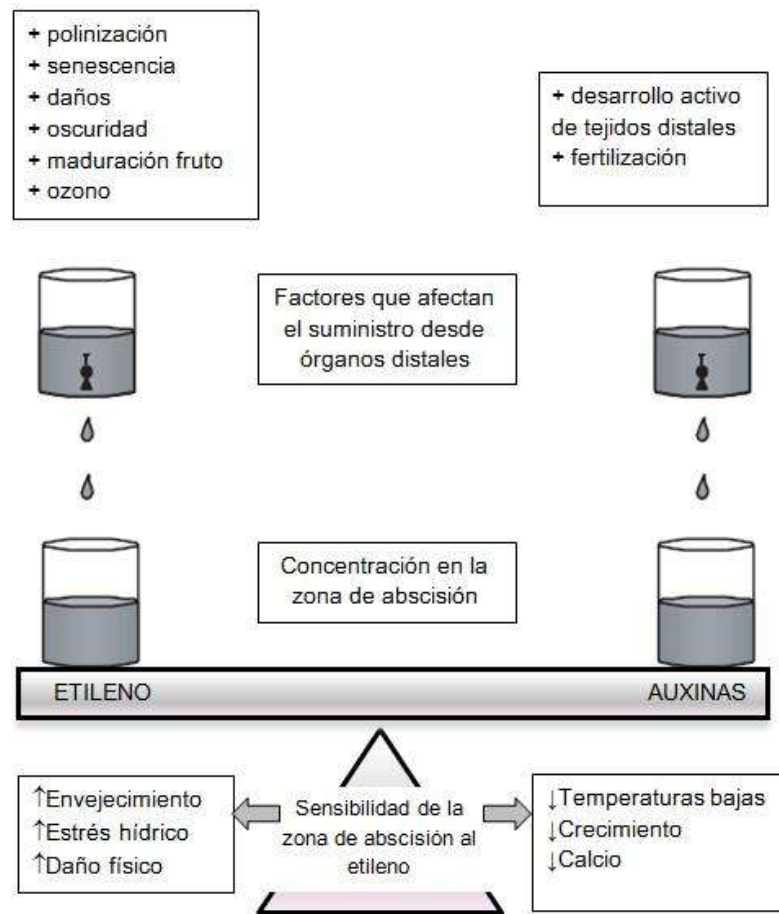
+ polinización
+ senescencia
+ daños
+ oscuridad
+ maduración fruto
+ ozono

+ desarrollo activo de tejidos distales
+ fertilización

Factores que afectan el suministro desde órganos distales

Concentración en la zona de abscisión

ETILENO

AUXINAS

↑Envejecimiento
↑Estrés hídrico
↑Daño físico

Sensibilidad de la zona de abscisión al etileno

↓Temperaturas bajas
↓Crecimiento
↓Calcio